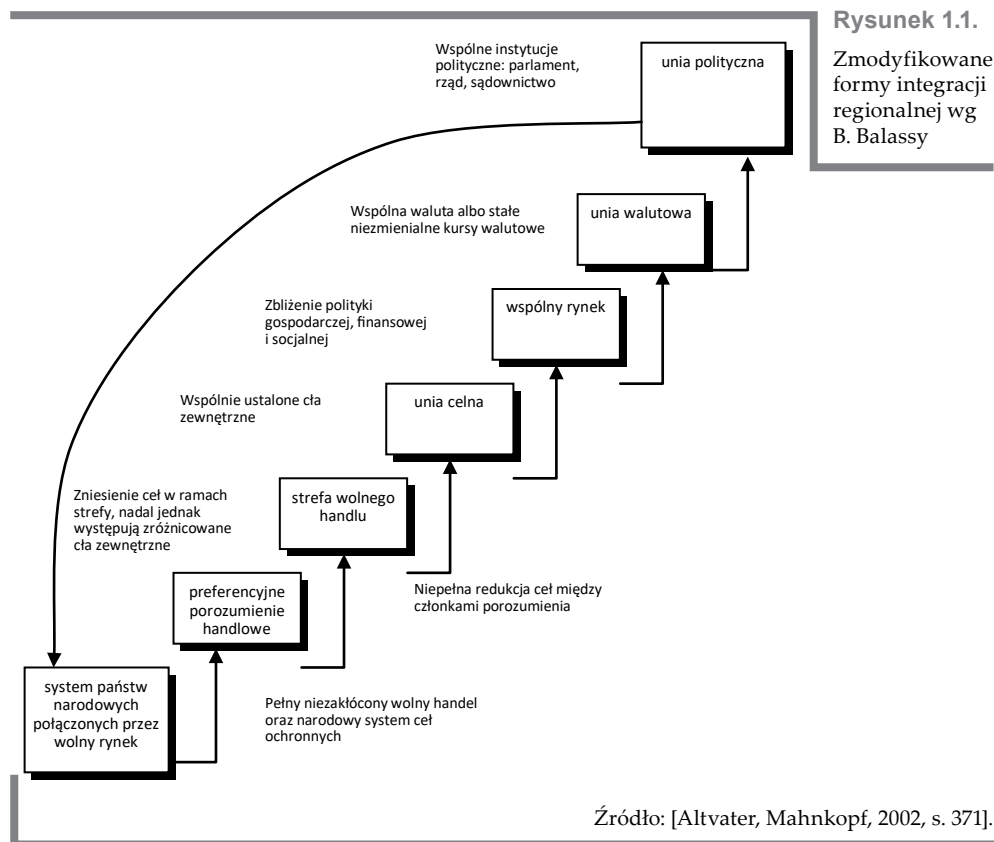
Rysunek 1.1.

Zmodyfikowane formy integracji regionalnej wg B. Balassy

Wspólne instytucje polityczne: parlament, rząd, sądownictwo

unia polityczna

Wspólna waluta albo stałe niezmienialne kursy walutowe

unia walutowa

Zbliżenie polityki gospodarczej, finansowej i socjalnej

wspólny rynek

Wspólnie ustalone cła zewnętrzne

unia celna

Zniesienie ceł w ramach strefy, nadal jednak występują zróżnicowane cła zewnętrzne

strefa wolnego handlu

preferencyjne porozumienie handlowe

Niepełna redukcja ceł między członkami porozumienia

system państw narodowych połączonych przez wolny rynek

Pełny niezakłócony wolny handel oraz narodowy system ceł ochronnych

Źródło: [Altvater, Mahnkopf, 2002, s. 371].